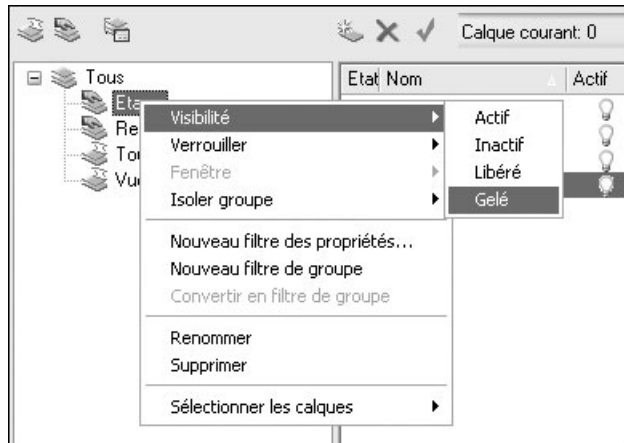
Calque courant: 0

Tous
Eta
Re
To
Vu

Etat Nom
Actif

Visibilité
Verrouiller
Fenêtre
Isoler groupe

Nouveau filtre des propriétés...
Nouveau filtre de groupe
Convertir en filtre de groupe

Renommer
Supprimer

Sélectionner les calques

Actif
Inactif
Libéré
Gelé